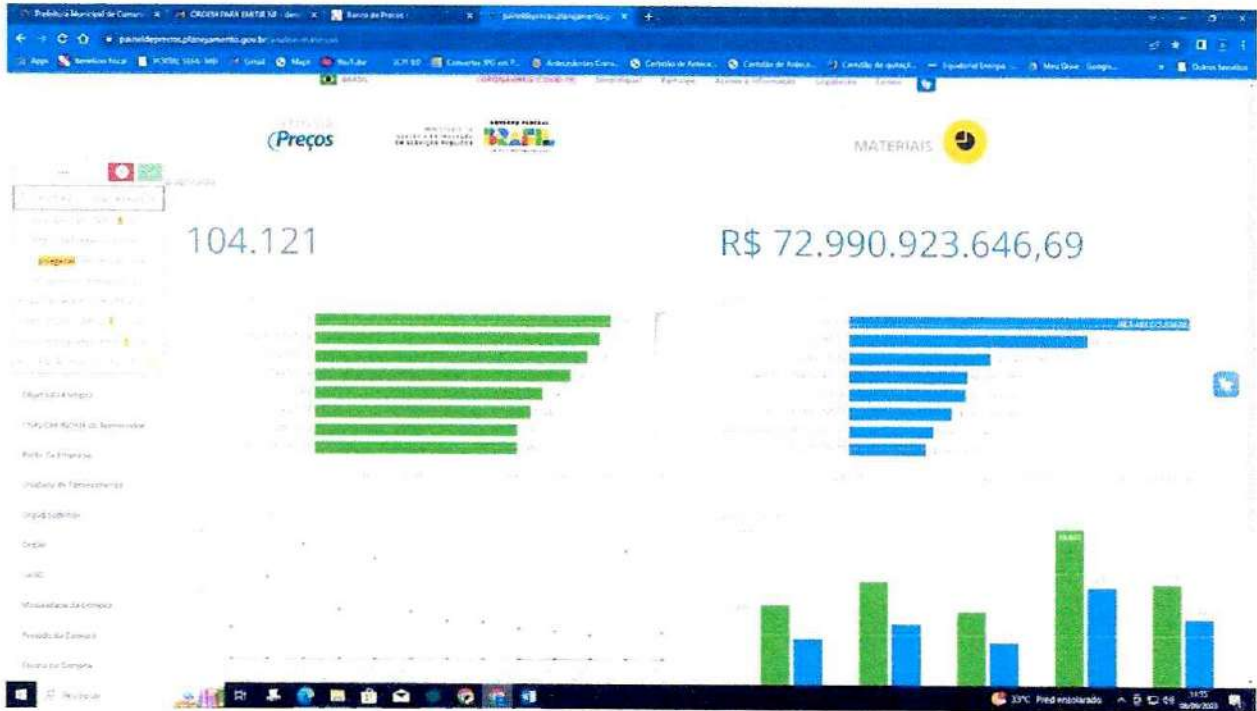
Prefeitura Municipal de Camaru | ORDEM PARA EMITIR NF | Banco de Preços | paineldeprecos.planejamento.gov

paineldeprecos.planejamento.gov.br

Apps | PORTAL SEAA | Gmail | Maps | Converter JPG em P... | Certidão de Antec... | Certidão de Antec... | Cotação de quotaç... | Equatorial Energia | Meu Drive | Outros favoritos

BRASIL

(Preços

MATERIAIS

104.121

R$ 72.990.923.646,69

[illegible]

33°C Pred ensolarado